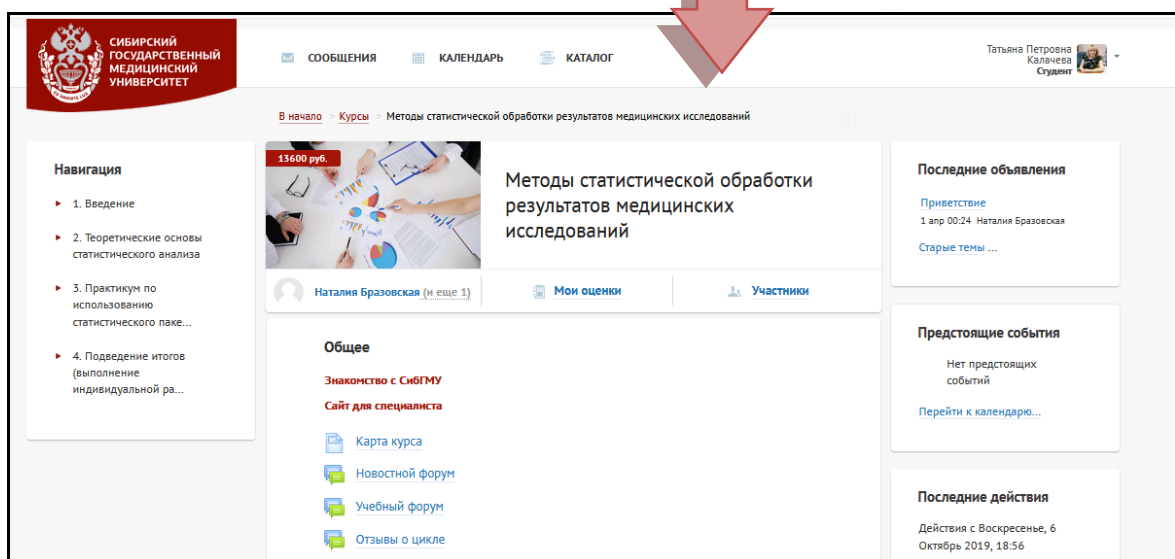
СИБИРСКИЙ ГОСУДАРСТВЕННЫЙ МЕДИЦИНСКИЙ УНИВЕРСИТЕТ

СООБЩЕНИЯ КАЛЕНДАРЬ КАТАЛОГ

Татьяна Петровна Калачева Студент

В начало > Курсы > Методы статистической обработки результатов медицинских исследований

Навигация

1. Введение

2. Теоретические основы статистического анализа

3. Практикум по использованию статистического паке...

4. Подведение итогов (выполнение индивидуальной ра...

13600 руб.

Методы статистической обработки результатов медицинских исследований

Наталия Бразовская (и еще 1)

Мои оценки

Участники

Общее

Знакомство с СибГМУ

Сайт для специалиста

Карта курса

Новостной форум

Учебный форум

Отзывы о цикле

Последние объявления

Приветствие

1 апр 00:24 Наталия Бразовская

Старые темы ...

Предстоящие события

Нет предстоящих событий

Перейти к календарю...

Последние действия

Действия с Воскресенье, 6 Октябрь 2019, 18:56